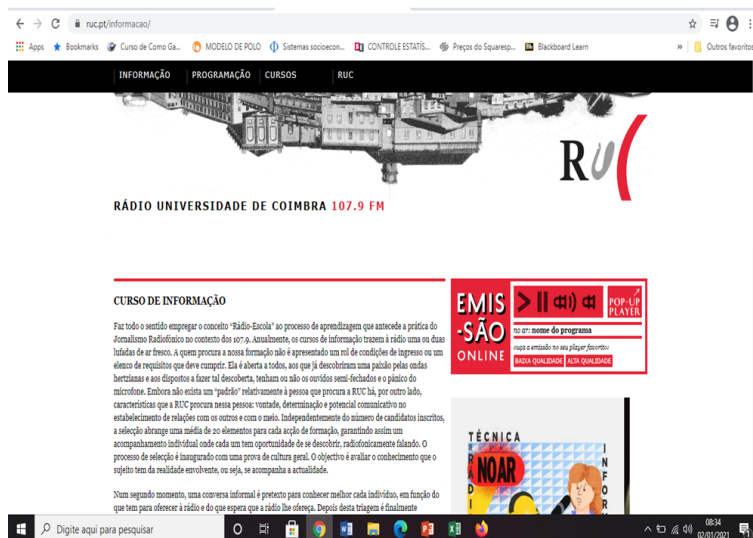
ruc.pt/informacao/

Apps Bookmarks Curso de Como Ga... MODELO DE POLO Sistemas socioecon... CONTROLE ESTATÍS... Preços do Squaresp... Blackboard Learn » Outros favoritos

INFORMAÇÃO PROGRAMAÇÃO CURSOS RUC

RU(

RÁDIO UNIVERSIDADE DE COIMBRA 107.9 FM

CURSO DE INFORMAÇÃO

Faz todo o sentido empregar o conceito "Rádio-Escola" ao processo de aprendizagem que antecede a prática do Jornalismo Radiofónico no contexto dos 107.9. Anualmente, os cursos de informação trazem à rádio uma ou duas lufadas de ar fresco. A quem procura a nossa formação não é apresentado um rol de condições de ingresso ou um elenco de requisitos que deve cumprir. Ela é aberta a todos, aos que já descobriram uma paixão pelas ondas hertzianas e aos dispostos a fazer tal descoberta, tenham ou não os ouvidos semi-fechados e o pânico do microfone. Embora não exista um "padrão" relativamente à pessoa que procura a RUC há, por outro lado, características que a RUC procura nessa pessoa: vontade, determinação e potencial comunicativo no estabelecimento de relações com os outros e com o meio. Independentemente do número de candidatos inscritos, a selecção abrange uma média de 20 elementos para cada acção de formação, garantindo assim um acompanhamento individual onde cada um tem oportunidade de se descobrir, radiofonicamente falando. O processo de selecção é inaugurado com uma prova de cultura geral. O objectivo é avaliar o conhecimento que o sujeito tem da realidade envolvente, ou seja, se acompanha a actualidade.

Num segundo momento, uma conversa informal é pretexto para conhecer melhor cada indivíduo, em função do que tem para oferecer à rádio e do que espera que a rádio lhe ofereça. Depois desta triagem é finalmente

EMIS-SÃO ONLINE

POP-UP PLAYER

no ar: nome do programa

ouça a emissão no seu player favorito:

BAIXA QUALIDADE ALTA QUALIDADE

TÉCNICA
NOAR
RÁDIO
INFORM

Digite aqui para pesquisar

08:34
02/01/2021